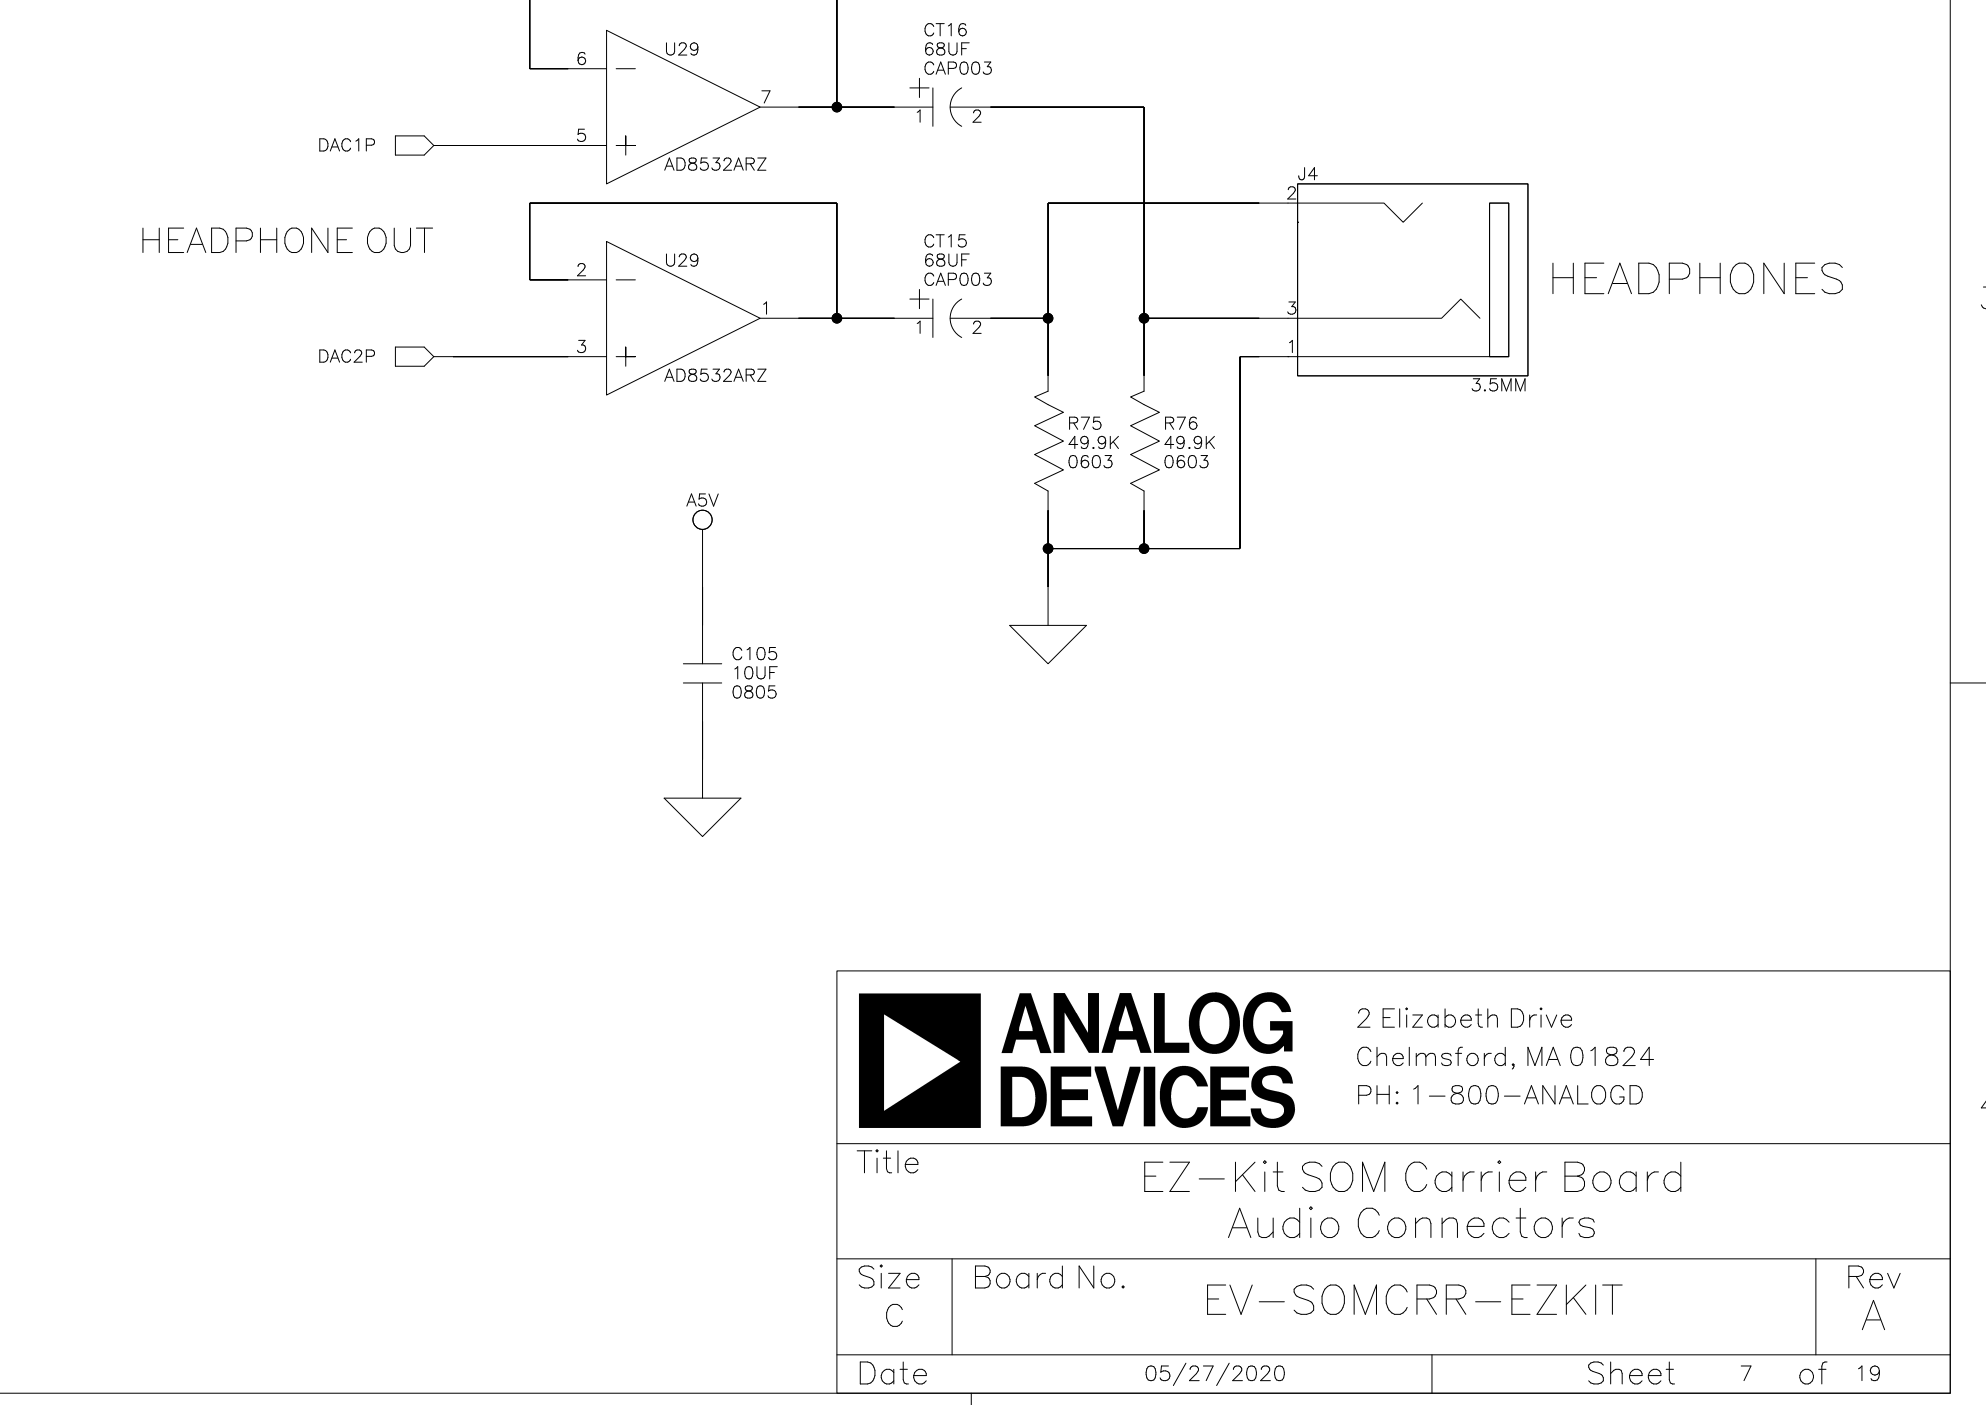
6
U29
7
5
DAC1P
AD8532ARZ
CT16
68UF
CAP003
1
2
HEADPHONE OUT
2
U29
1
3
DAC2P
AD8532ARZ
CT15
68UF
CAP003
1
2
J4
2
3
1
3.5MM
HEADPHONES
R75
49.9K
0603
R76
49.9K
0603
A5V
C105
10UF
0805

ANALOG DEVICES
2 Elizabeth Drive
Chelmsford, MA 01824
PH: 1-800-ANALOGD

| Title | EZ-Kit SOM Carrier Board Audio Connectors | | |
|---|---|---|---|
| Size C | Board No. | EV-SOMCRR-EZKIT | Rev A |
| Date | 05/27/2020 | Sheet 7 of 19 | |